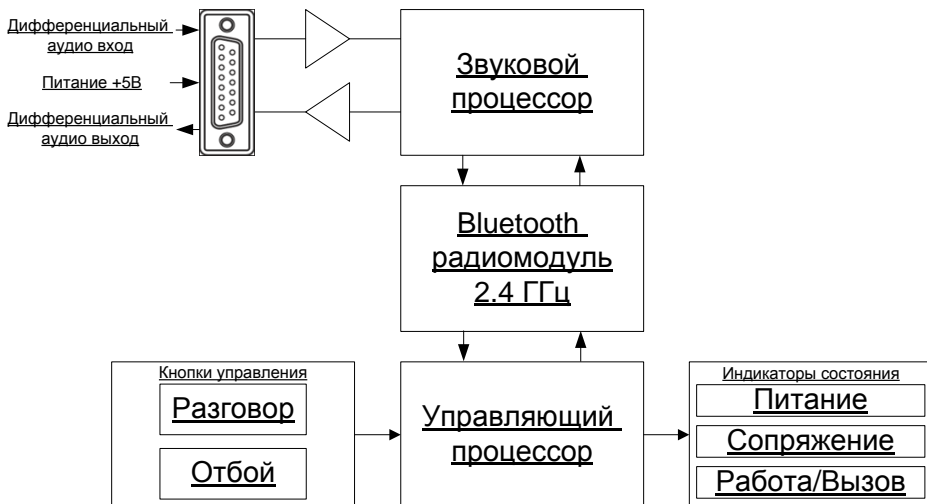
Дифференциальный аудио вход

Питание +5В

Дифференциальный аудио выход

Звуковой процессор

Bluetooth радиомодуль 2.4 ГГц

Кнопки управления

Разговор

Отбой

Управляющий процессор

Индикаторы состояния

Питание

Сопряжение

Работа/Вызов